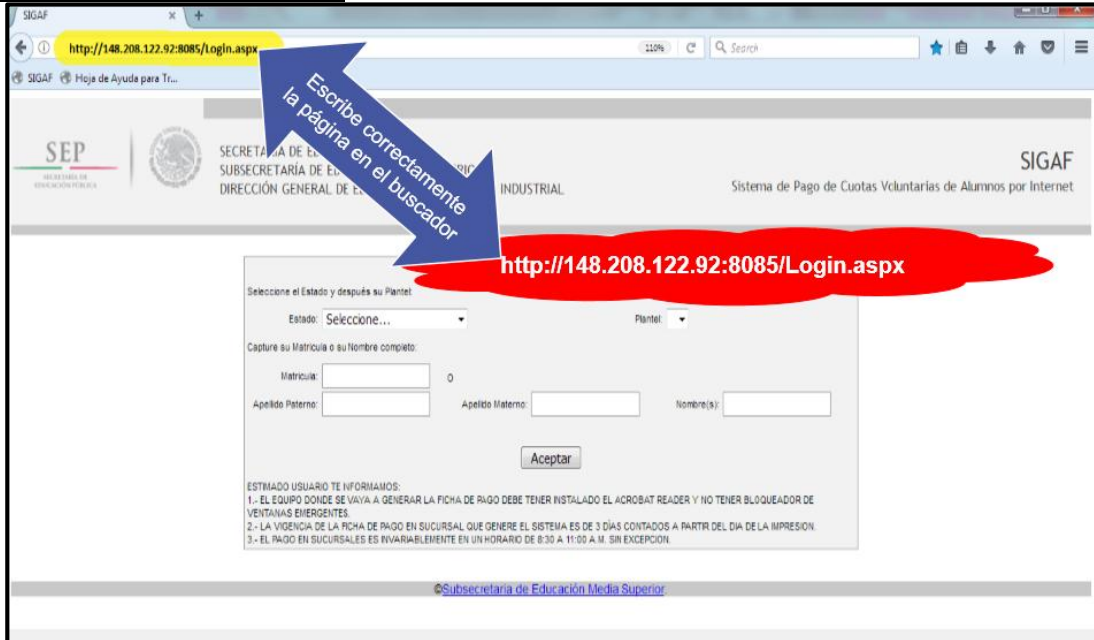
SIGAF × +

http://148.208.122.92:8085/Login.aspx 110% Search

SIGAF Hoja de Ayuda para Tr...

Escribe correctamente la página en el buscador

SEP SECRETARÍA DE EDUCACIÓN PÚBLICA

SECRETA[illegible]A DE E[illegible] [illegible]RIC
SUBSECRETARÍA DE E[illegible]
DIRECCIÓN GENERAL DE E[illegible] INDUSTRIAL

SIGAF
Sistema de Pago de Cuotas Voluntarias de Alumnos por Internet

http://148.208.122.92:8085/Login.aspx

Seleccione el Estado y después su Plantel:

Estado: Seleccione... Plantel:

Capture su Matricula o su Nombre completo:

Matricula: o

Apellido Paterno: Apellido Materno: Nombre(s):

Aceptar

ESTIMADO USUARIO TE INFORMAMOS:
1.- EL EQUIPO DONDE SE VAYA A GENERAR LA FICHA DE PAGO DEBE TENER INSTALADO EL ACROBAT READER Y NO TENER BLOQUEADOR DE VENTANAS EMERGENTES.
2.- LA VIGENCIA DE LA FICHA DE PAGO EN SUCURSAL QUE GENERE EL SISTEMA ES DE 3 DÍAS CONTADOS A PARTIR DEL DIA DE LA IMPRESION.
3.- EL PAGO EN SUCURSALES ES INVARIABLEMENTE EN UN HORARIO DE 8:30 A 11:00 A.M. SIN EXCEPCION.

©Subsecretaria de Educación Media Superior.